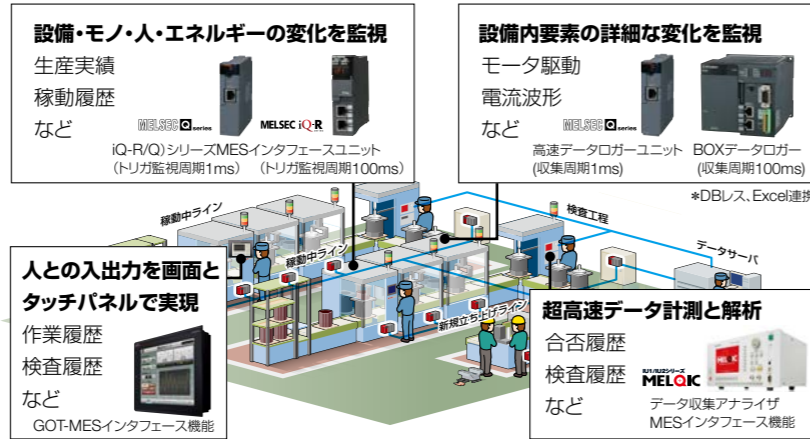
設備・モノ・人・エネルギーの変化を監視

生産実績
稼動履歴
など

MELSEC Q series
MELSEC iQ-R

iQ-R/Q)シリーズMESインタフェースユニット
(トリガ監視周期1ms) (トリガ監視周期100ms)

設備内要素の詳細な変化を監視

モータ駆動
電流波形
など

MELSEC Q series

高速データロガーユニット
(収集周期1ms)

BOXデータロガー
(収集周期100ms)

*DBレス、Excel連携

稼動中ライン
稼動中ライン
検査工程
データサーバ
新規立ち上げライン

人との入出力を画面と
タッチパネルで実現

作業履歴
検査履歴
など

GOT-MESインタフェース機能

超高速データ計測と解析

合否履歴
検査履歴
など

MELQIC

データ収集アナライザ
MESインタフェース機能